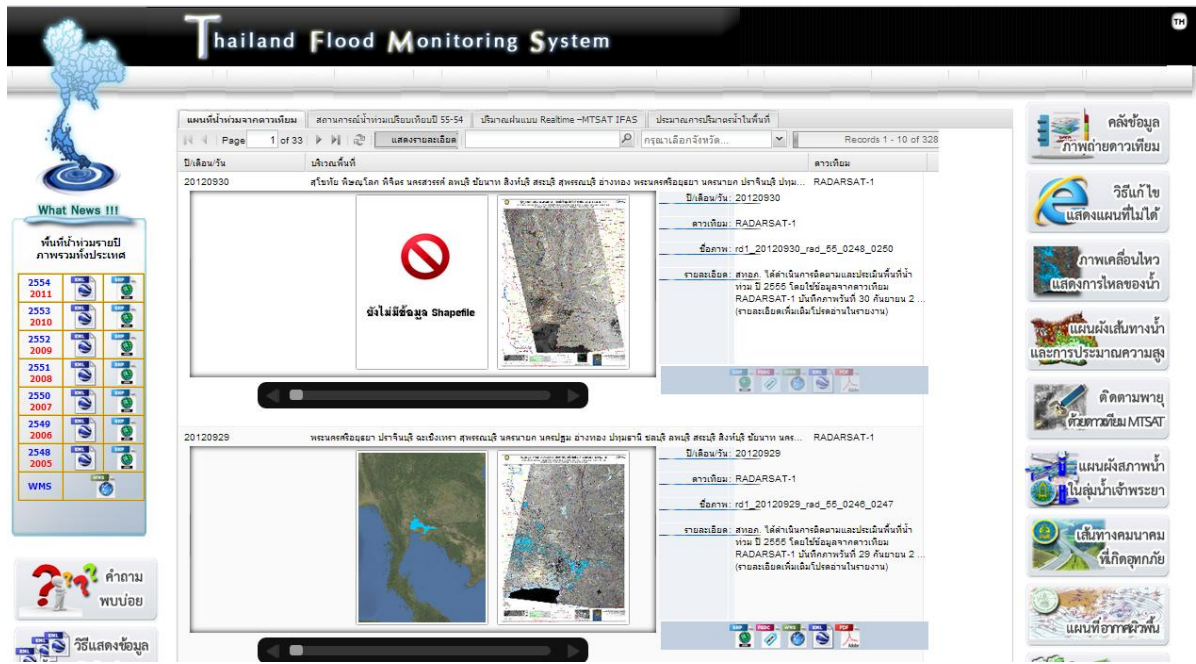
Thailand Flood Monitoring System

TH

What News !!!

พื้นที่น้ำท่วมรายปี ภาพรวมทั้งประเทศ

| | | |
|---|---|---|
| 2554 2011 | KML | SHP |
| 2553 2010 | KML | SHP |
| 2552 2009 | KML | SHP |
| 2551 2008 | KML | SHP |
| 2550 2007 | KML | SHP |
| 2549 2006 | KML | SHP |
| 2548 2005 | KML | SHP |
| WMS | WMS | |

คำถามพบบ่อย

วิธีแสดงข้อมูล

แผนที่น้ำท่วมจากดาวเทียม | สถานการณ์น้ำท่วมเปรียบเทียบปี 55-54 | ปริมาณฝนแบบ Realtime –MTSAT IFAS | ประมาณการปริมาตรน้ำในพื้นที่

Page 1 of 33 | แสดงรายละเอียด | กรุณาเลือกจังหวัด... | Records 1 - 10 of 328

| ปี/เดือน/วัน | บริเวณพื้นที่ | ดาวเทียม |
|---|---|---|
| 20120930 | สุโขทัย พิษณุโลก พิจิตร นครสวรรค์ ลพบุรี ชัยนาท สิงห์บุรี สระบุรี สุพรรณบุรี อ่างทอง พระนครศรีอยุธยา นครนายก ปราจีนบุรี ปทุม... | RADARSAT-1 |

ยังไม่มีข้อมูล Shapefile

ปี/เดือน/วัน: 20120930
ดาวเทียม: RADARSAT-1
ชื่อภาพ: rd1_20120930_rad_55_0248_0250
รายละเอียด: สทอภ. ได้ดำเนินการติดตามและประเมินพื้นที่น้ำท่วม ปี 2555 โดยใช้ข้อมูลจากดาวเทียม RADARSAT-1 บันทึกภาพวันที่ 30 กันยายน 2 ... (รายละเอียดเพิ่มเติมโปรดอ่านในรายงาน)

SHP KMZ WMS KML PDF

| 20120929 | พระนครศรีอยุธยา ปราจีนบุรี ฉะเชิงเทรา สุพรรณบุรี นครนายก นครปฐม อ่างทอง ปทุมธานี ชลบุรี ลพบุรี สระบุรี สิงห์บุรี ชัยนาท นคร... | RADARSAT-1 |
|---|---|---|

ปี/เดือน/วัน: 20120929
ดาวเทียม: RADARSAT-1
ชื่อภาพ: rd1_20120929_rad_55_0246_0247
รายละเอียด: สทอภ. ได้ดำเนินการติดตามและประเมินพื้นที่น้ำท่วม ปี 2555 โดยใช้ข้อมูลจากดาวเทียม RADARSAT-1 บันทึกภาพวันที่ 29 กันยายน 2 ... (รายละเอียดเพิ่มเติมโปรดอ่านในรายงาน)

SHP KMZ WMS KML PDF

คลังข้อมูลภาพถ่ายดาวเทียม

วิธีแก้ไข แสดงแผนที่ไม่ได้

ภาพเคลื่อนไหว แสดงการไหลของน้ำ

แผนผังเส้นทางน้ำ และการประมาณความสูง

ติดตามพายุ ด้วยดาวเทียม MTSAT

แผนผังสภาพน้ำ ในลุ่มน้ำเจ้าพระยา

เส้นทางคมนาคม ที่เกิดอุทกภัย

แผนที่อากาศผิวพื้น